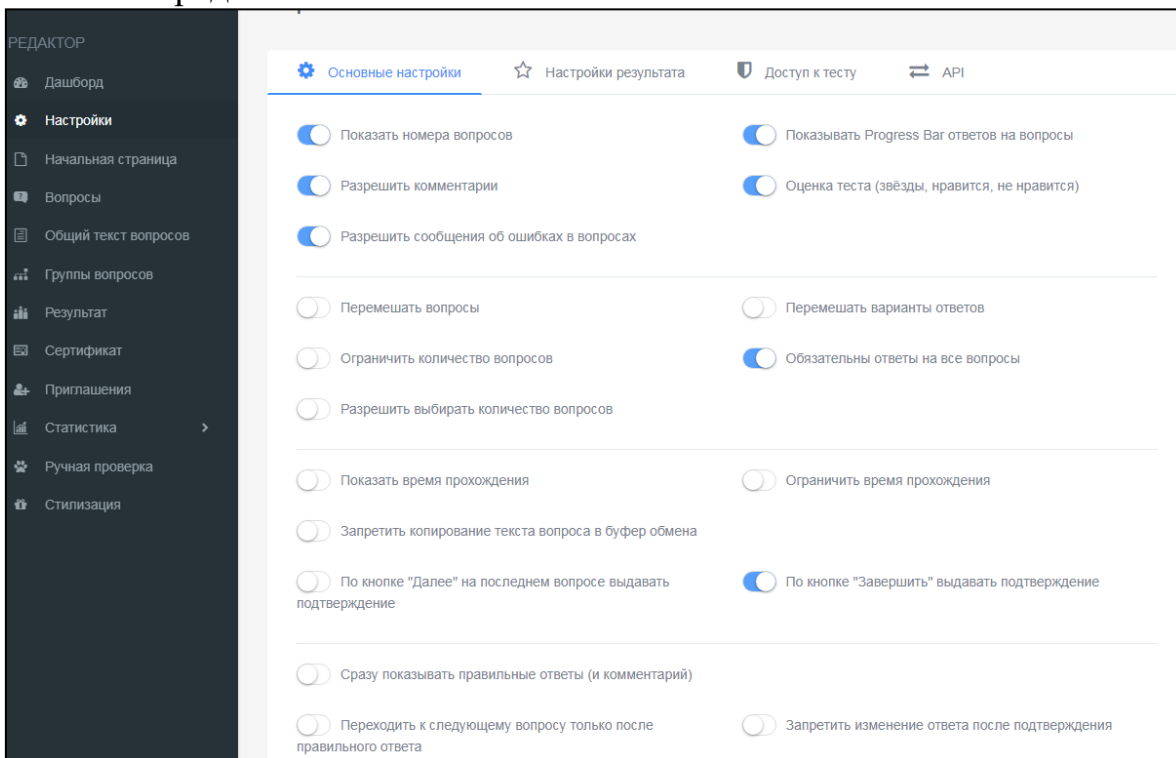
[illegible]

РЕДАКТОР
Дашборд
Настройки
Начальная страница
Вопросы
Общий текст вопросов
Группы вопросов
Результат
Сертификат
Приглашения
Статистика >
Ручная проверка
Стилизация

Основные настройки
Настройки результата
Доступ к тесту
API

Показать номера вопросов
Показывать Progress Bar ответов на вопросы
Разрешить комментарии
Оценка теста (звёзды, нравится, не нравится)
Разрешить сообщения об ошибках в вопросах

Перемешать вопросы
Перемешать варианты ответов
Ограничить количество вопросов
Обязательны ответы на все вопросы
Разрешить выбирать количество вопросов

Показать время прохождения
Ограничить время прохождения
Запретить копирование текста вопроса в буфер обмена
По кнопке "Далее" на последнем вопросе выдавать подтверждение
По кнопке "Завершить" выдавать подтверждение

Сразу показывать правильные ответы (и комментарий)
Переходить к следующему вопросу только после правильного ответа
Запретить изменение ответа после подтверждения